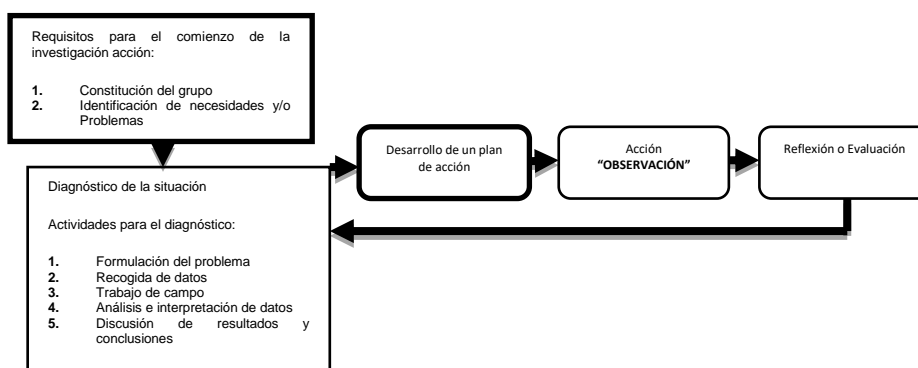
Requisitos para el comienzo de la investigación acción:

1. Constitución del grupo
2. Identificación de necesidades y/o Problemas

Diagnóstico de la situación

Actividades para el diagnóstico:

1. Formulación del problema
2. Recogida de datos
3. Trabajo de campo
4. Análisis e interpretación de datos
5. Discusión de resultados y conclusiones

Desarrollo de un plan de acción

Acción
"OBSERVACIÓN"

Reflexión o Evaluación